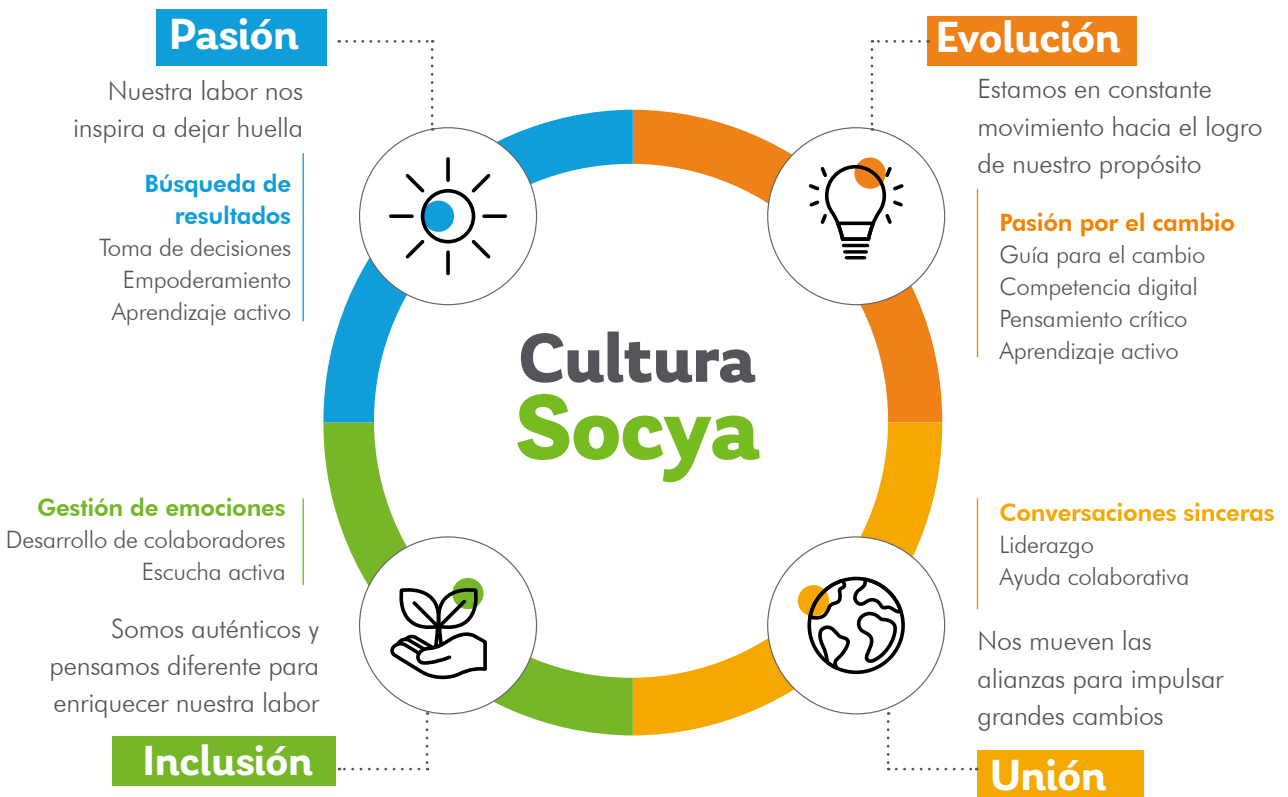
Pasión

Nuestra labor nos inspira a dejar huella

Búsqueda de resultados
Toma de decisiones
Empoderamiento
Aprendizaje activo

Evolución

Estamos en constante movimiento hacia el logro de nuestro propósito

Pasión por el cambio
Guía para el cambio
Competencia digital
Pensamiento crítico
Aprendizaje activo

Cultura
Socya

Gestión de emociones
Desarrollo de colaboradores
Escucha activa

Somos auténticos y pensamos diferente para enriquecer nuestra labor

Inclusión

Conversaciones sinceras
Liderazgo
Ayuda colaborativa

Nos mueven las alianzas para impulsar grandes cambios

Unión